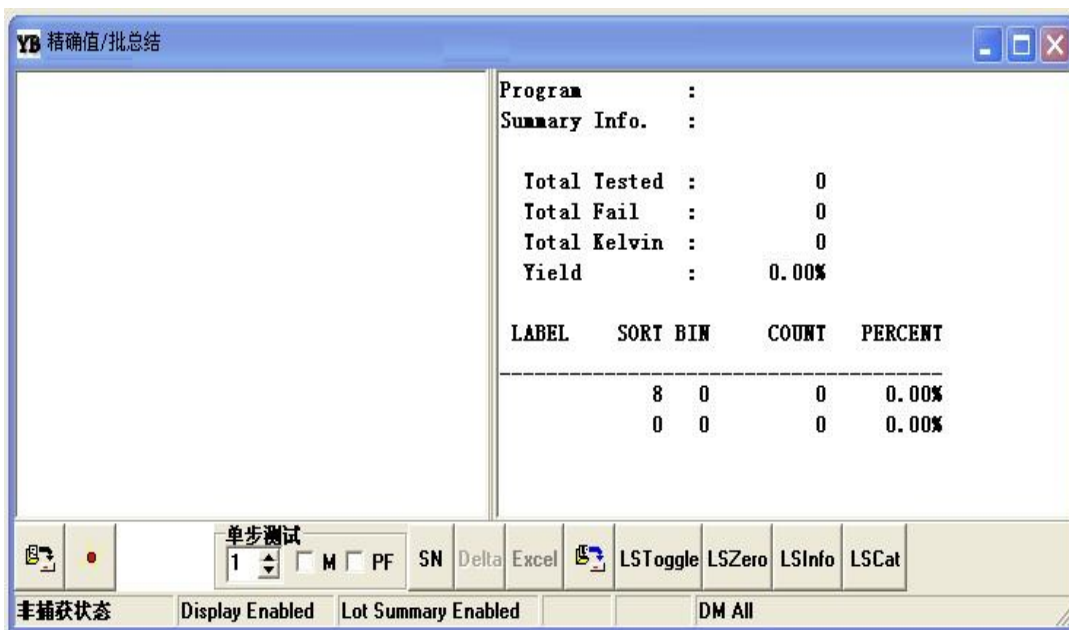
YB 精确值/批总结

Program :
Summary Info. :

Total Tested : 0
Total Fail : 0
Total Kelvin : 0
Yield : 0.00%

| LABEL | SORT | BIN | COUNT | PERCENT |
|---|---|---|---|---|
| | 8 | 0 | 0 | 0.00% |
| | 0 | 0 | 0 | 0.00% |

单步测试
1 M PF SN Delta Excel LSToggle LSZero LSInfo LSCat

非捕获状态 Display Enabled Lot Summary Enabled DM All